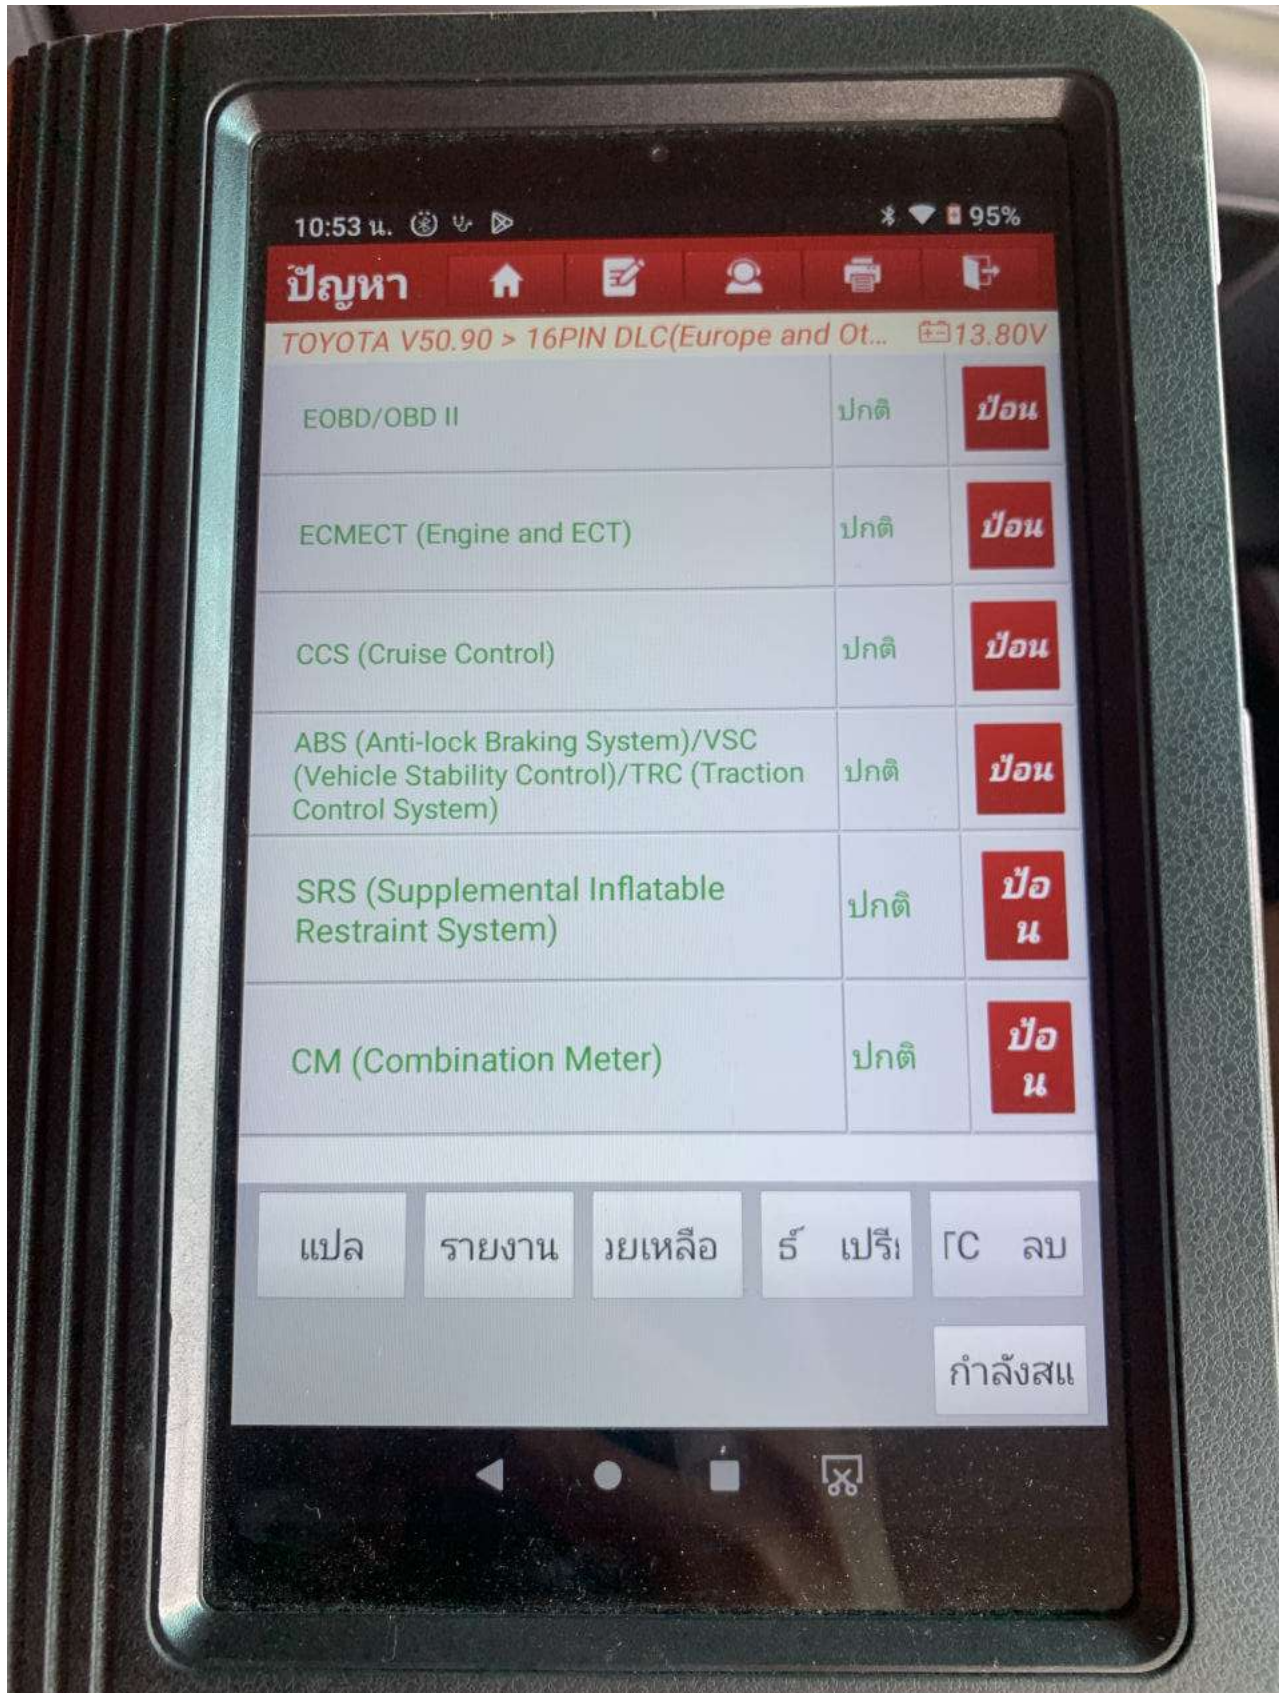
10:53 น.

95%

ปัญหา

TOYOTA V50.90 > 16PIN DLC(Europe and Ot... 13.80V

| | | |
|---|---|---|
| EOBD/OBD II | ปกติ | ป้อน |
| ECMECT (Engine and ECT) | ปกติ | ป้อน |
| CCS (Cruise Control) | ปกติ | ป้อน |
| ABS (Anti-lock Braking System)/VSC (Vehicle Stability Control)/TRC (Traction Control System) | ปกติ | ป้อน |
| SRS (Supplemental Inflatable Restraint System) | ปกติ | ป้อน |
| CM (Combination Meter) | ปกติ | ป้อน |

แปล รายงาน ວຍเหลือ ธ์ เปรี TC ลบ

กำลังสแ